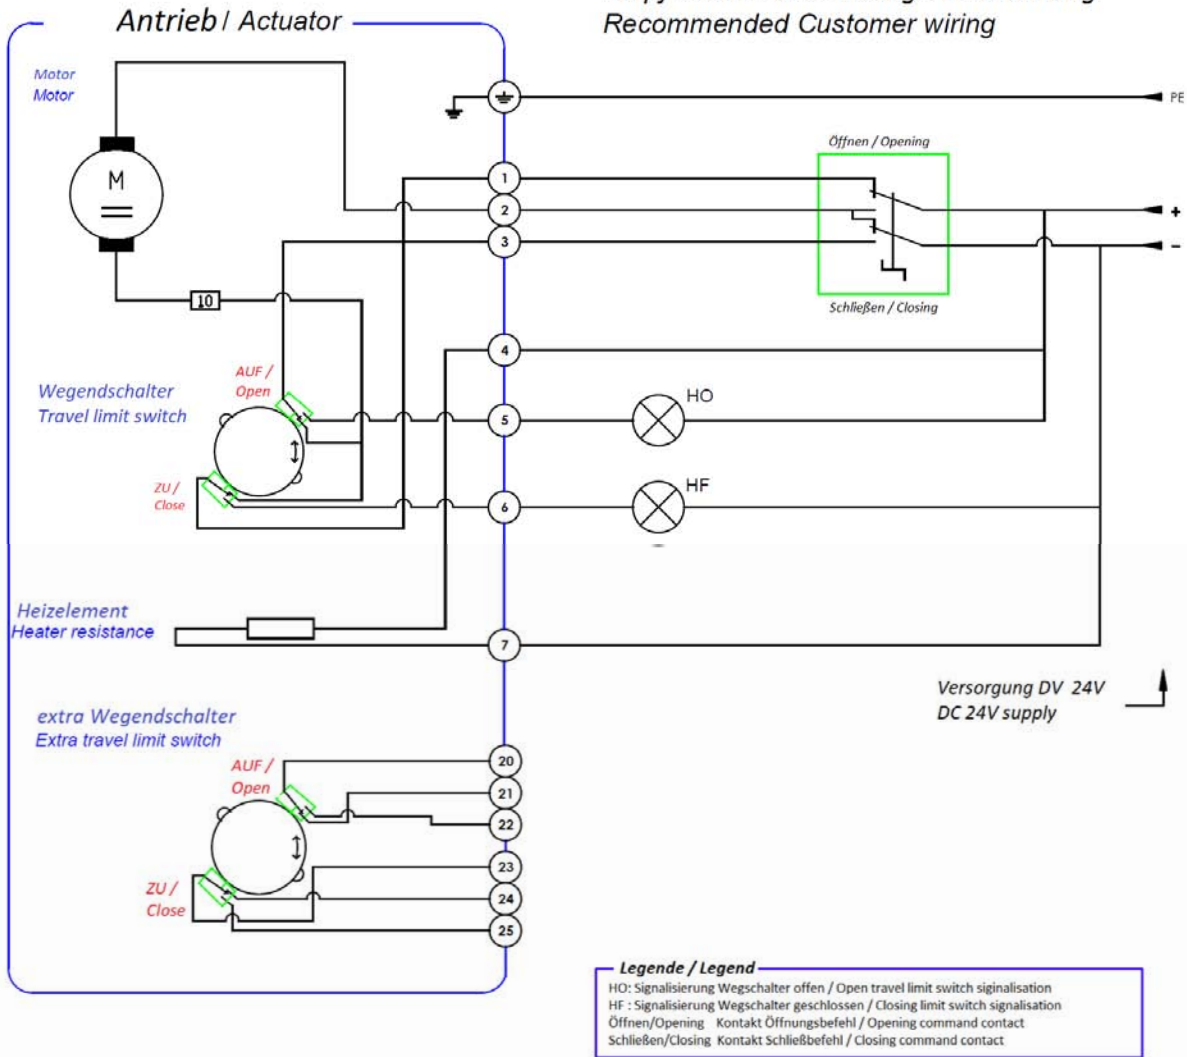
Antrieb / Actuator

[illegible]
Recommended Customer wiring

Motor
Motor

M

PE

Öffnen / Opening

1
2
3

+
-

10

Schließen / Closing

4

AUF / Open

Wegendschalter
Travel limit switch

5

HO

ZU / Close

6

HF

Heizelement
Heater resistance

7

Versorgung DV 24V
DC 24V supply

extra Wegendschalter
Extra travel limit switch

20
AUF / Open
21
22
23
ZU / Close
24
25

Legende / Legend
HO: Signalisierung Wegschalter offen / Open travel limit switch signalisation
HF : Signalisierung Wegschalter geschlossen / Closing limit switch signalisation
Öffnen/Opening Kontakt Öffnungsbefehl / Opening command contact
Schließen/Closing Kontakt Schließbefehl / Closing command contact